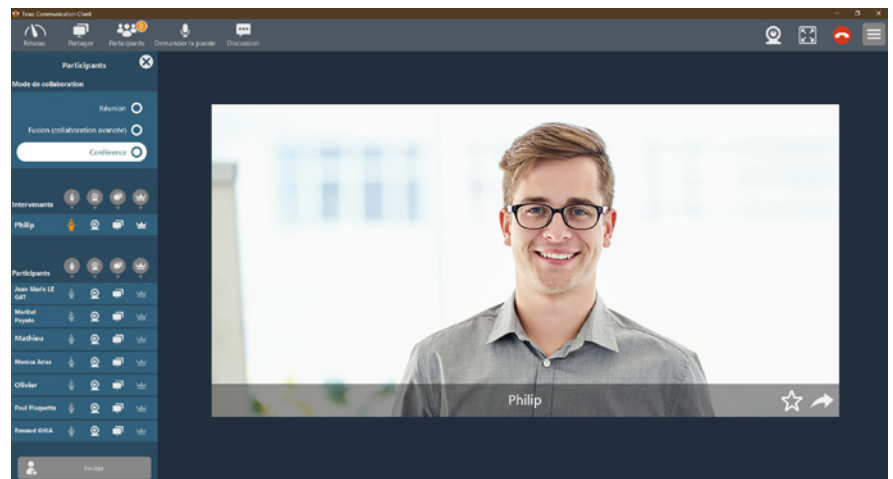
Teams Communication Client

Réseau Partager Participants Demander la parole Discussion

Participants

Mode de collaboration

Réunion

Fusion (collaboration avancée)

Conférence

Intervenants

Philip

Participants

Jean-Marie LE GAT

Maribel Poyato

Mathieu

Monica Arias

Olivier

Paul Piaquette

Renaud GHIA

Inviter

Philip